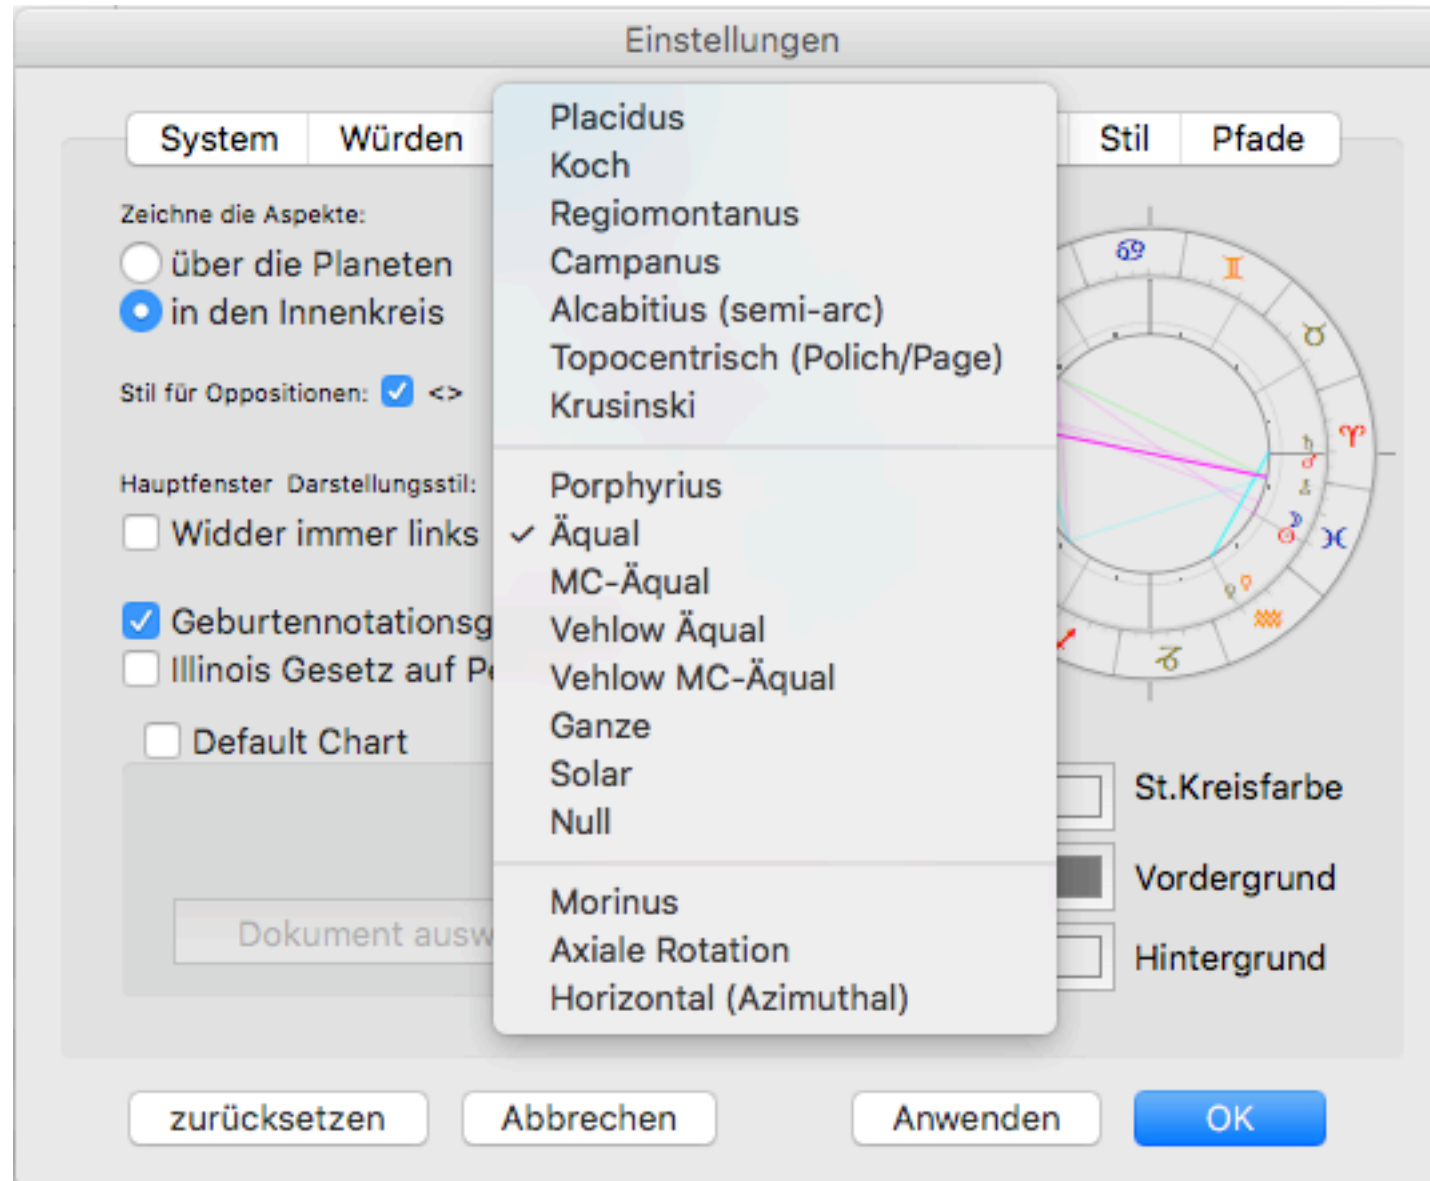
Einstellungen

System
Würden
Stil
Pfade

Zeichne die Aspekte:
über die Planeten
in den Innenkreis

Stil für Oppositionen: <>

Hauptfenster Darstellungsstil:
Widder immer links

Geburtennotationsg
Illinois Gesetz auf P

Default Chart

Dokument ausw

Placidus
Koch
Regiomontanus
Campanus
Alcabitius (semi-arc)
Topocentrisch (Polich/Page)
Krusinski

Porphyrius
✓ Äqual
MC-Äqual
Vehlow Äqual
Vehlow MC-Äqual
Ganze
Solar
Null

Morinus
Axiale Rotation
Horizontal (Azimuthal)

St.Kreisfarbe
Vordergrund
Hintergrund

zurücksetzen
Abbrechen
Anwenden
OK